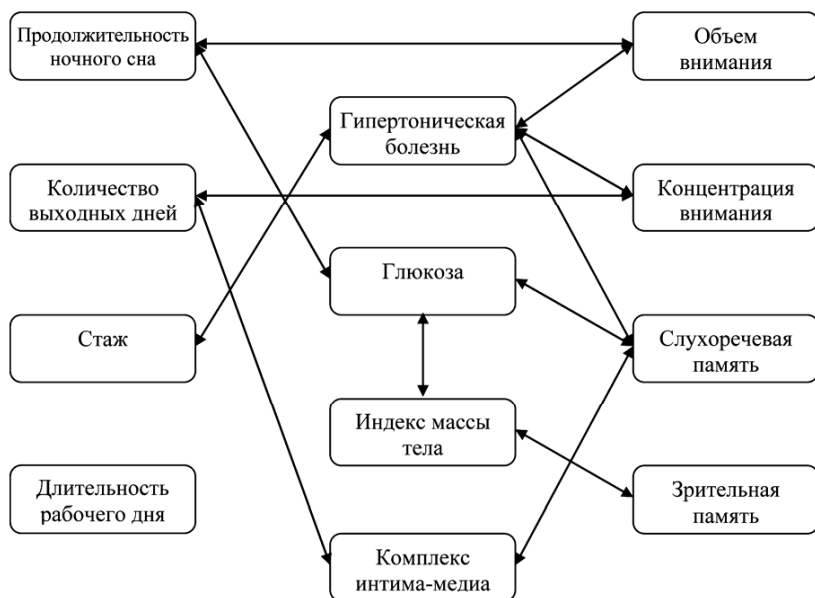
Продолжительность ночного сна

Объем внимания

Гипертоническая болезнь

Количество выходных дней

Концентрация внимания

Глюкоза

Стаж

Слухоречевая память

Индекс массы тела

Длительность рабочего дня

Зрительная память

Комплекс интима-медиа